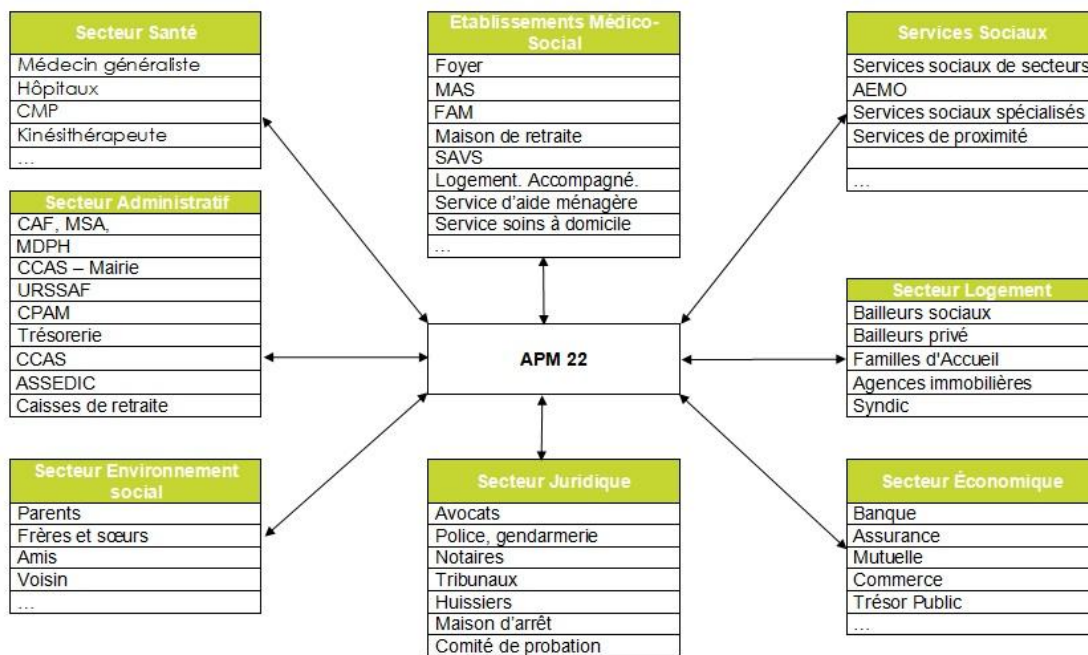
| Secteur Santé |
|---|
| Médecin généraliste |
| Hôpitaux |
| CMP |
| Kinésithérapeute |
| … |

| Etablissements Médico-Social |
|---|
| Foyer |
| MAS |
| FAM |
| Maison de retraite |
| SAVS |
| Logement. Accompagné. |
| Service d'aide ménagère |
| Service soins à domicile |
| … |

| Services Sociaux |
|---|
| Services sociaux de secteurs |
| AEMO |
| Services sociaux spécialisés |
| Services de proximité |
| |
| … |

| Secteur Administratif |
|---|
| CAF, MSA, |
| MDPH |
| CCAS – Mairie |
| URSSAF |
| CPAM |
| Trésorerie |
| CCAS |
| ASSEDIC |
| Caisses de retraite |

APM 22

| Secteur Logement |
|---|
| Bailleurs sociaux |
| Bailleurs privé |
| Familles d'Accueil |
| Agences immobilières |
| Syndic |

| Secteur Environnement social |
|---|
| Parents |
| Frères et sœurs |
| Amis |
| Voisin |
| … |

| Secteur Juridique |
|---|
| Avocats |
| Police, gendarmerie |
| Notaires |
| Tribunaux |
| Huissiers |
| Maison d'arrêt |
| Comité de probation |

| Secteur Économique |
|---|
| Banque |
| Assurance |
| Mutuelle |
| Commerce |
| Trésor Public |
| … |